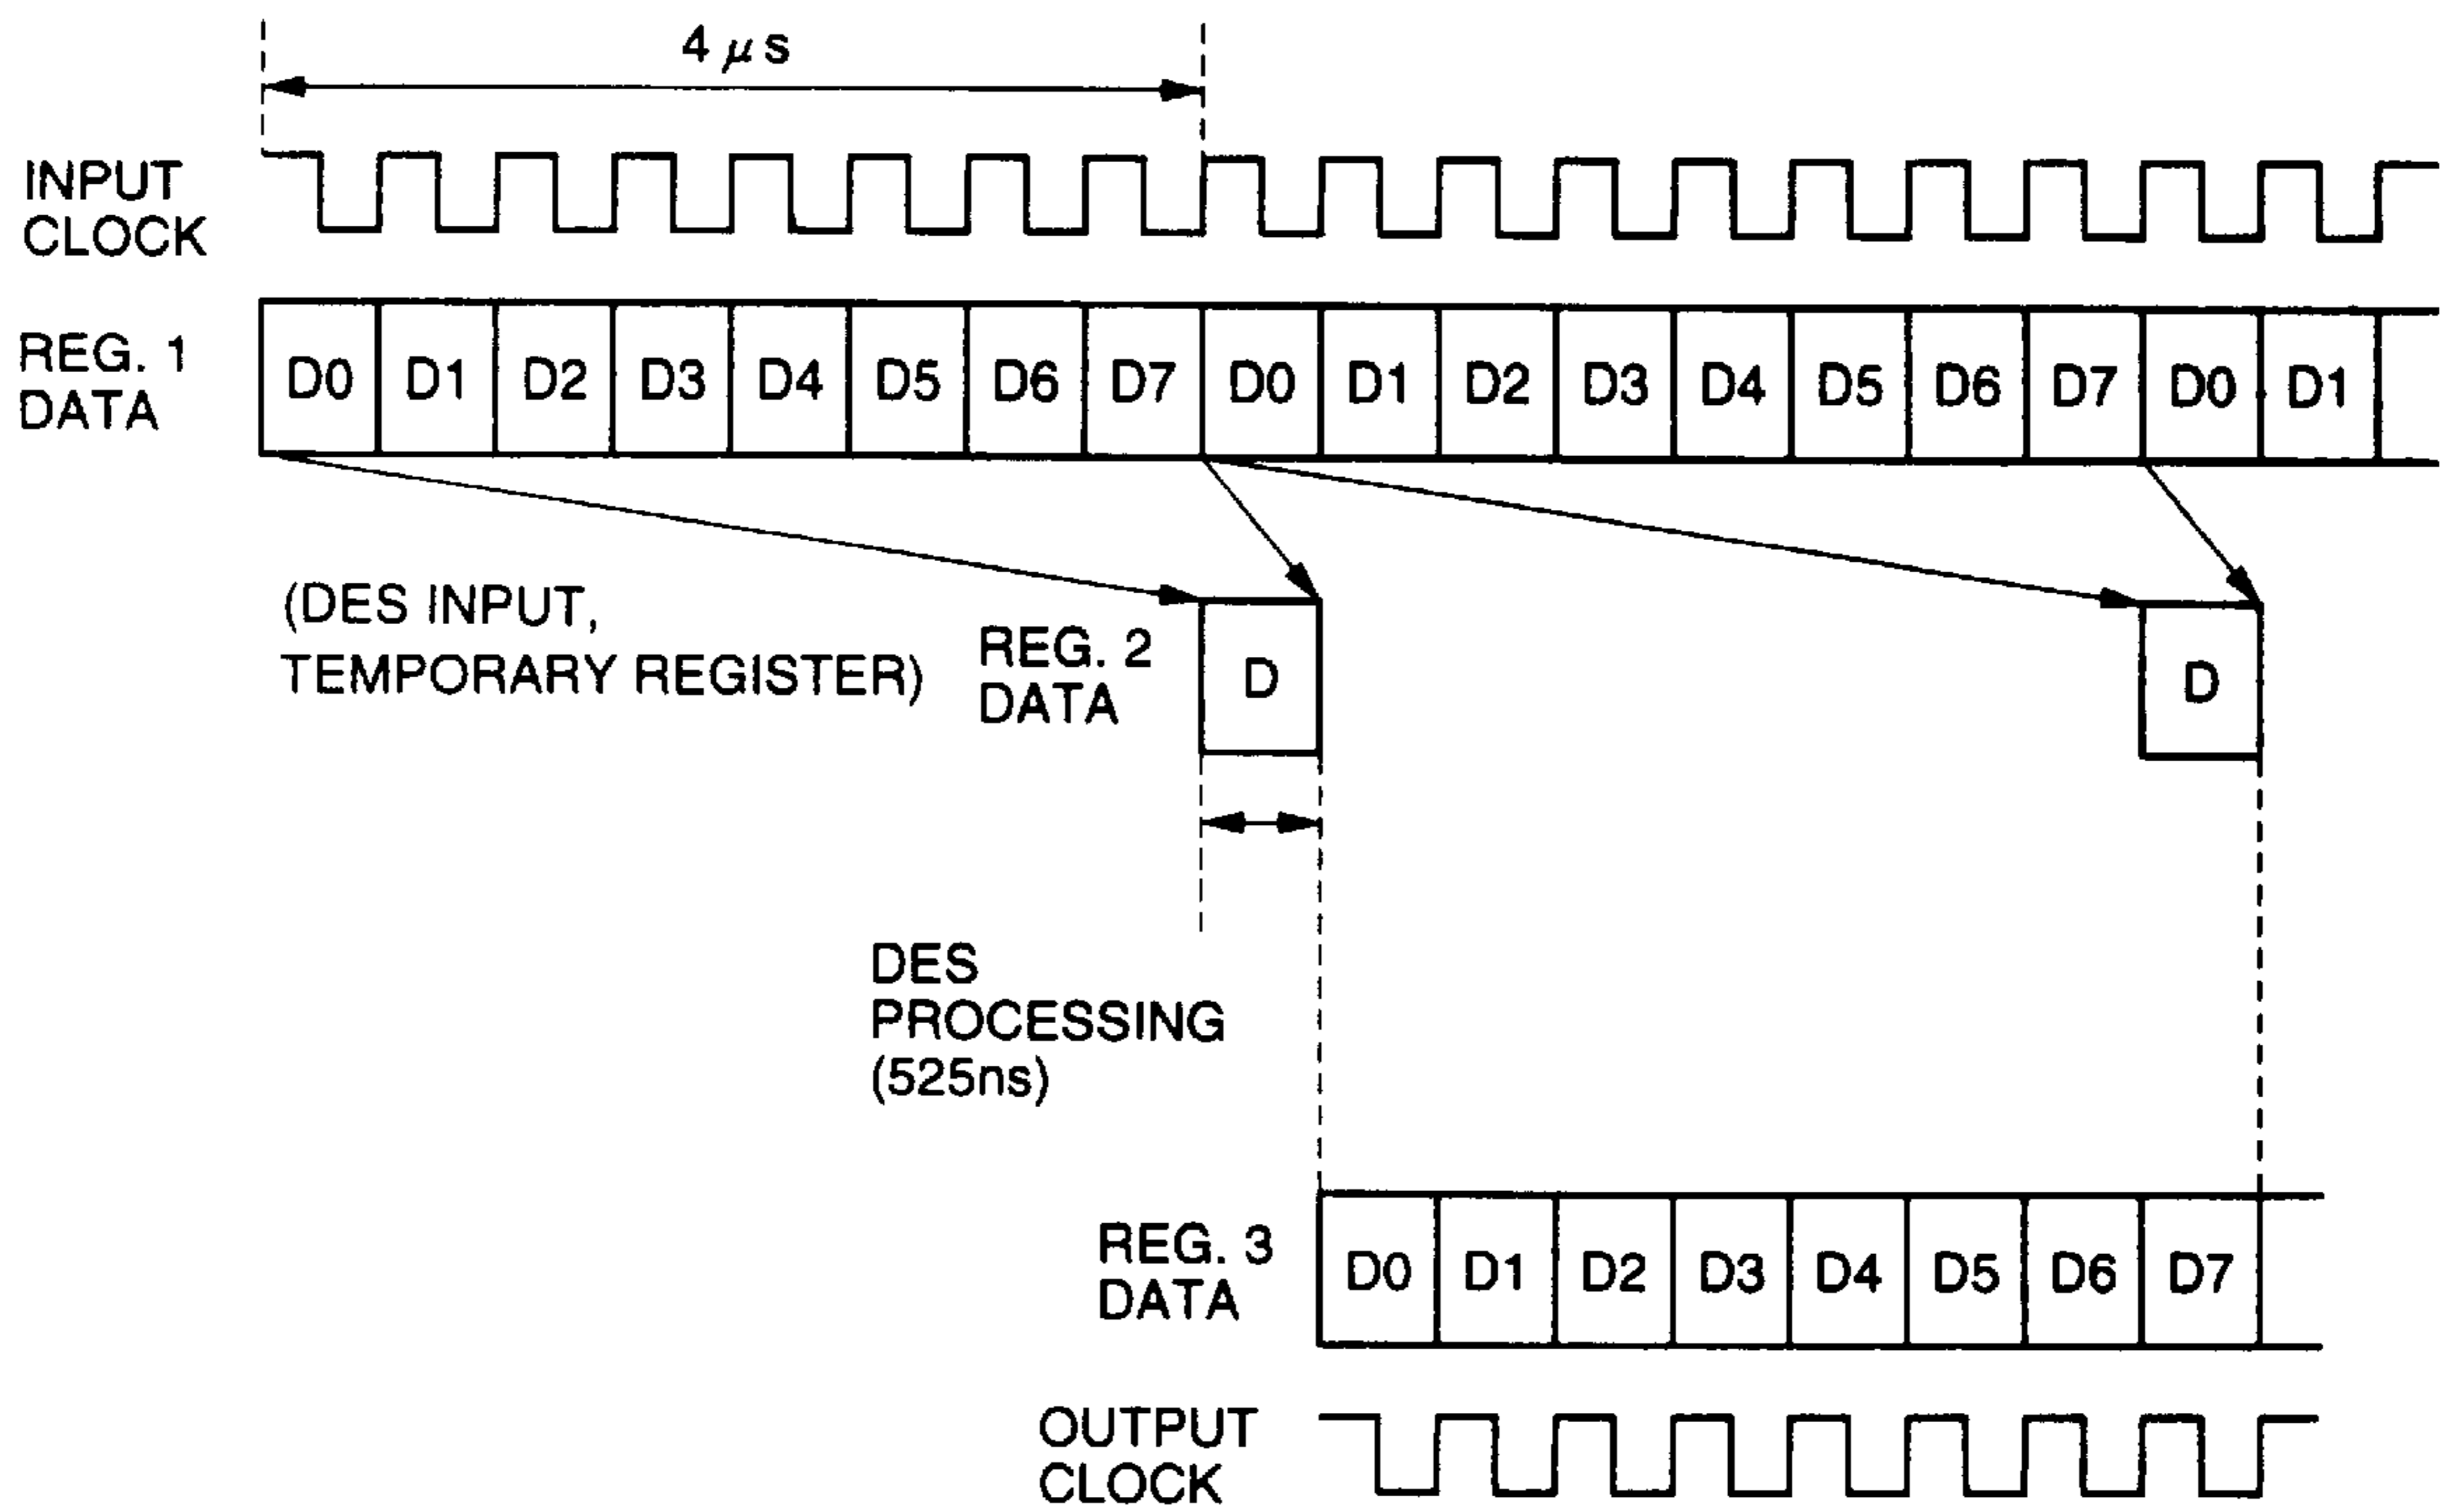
4 $\mu$s

INPUT CLOCK

REG. 1 DATA

D0 D1 D2 D3 D4 D5 D6 D7 D0 D1 D2 D3 D4 D5 D6 D7 D0 D1

(DES INPUT, TEMPORARY REGISTER)

REG. 2 DATA

D

D

DES PROCESSING (525ns)

REG. 3 DATA

D0 D1 D2 D3 D4 D5 D6 D7

OUTPUT CLOCK